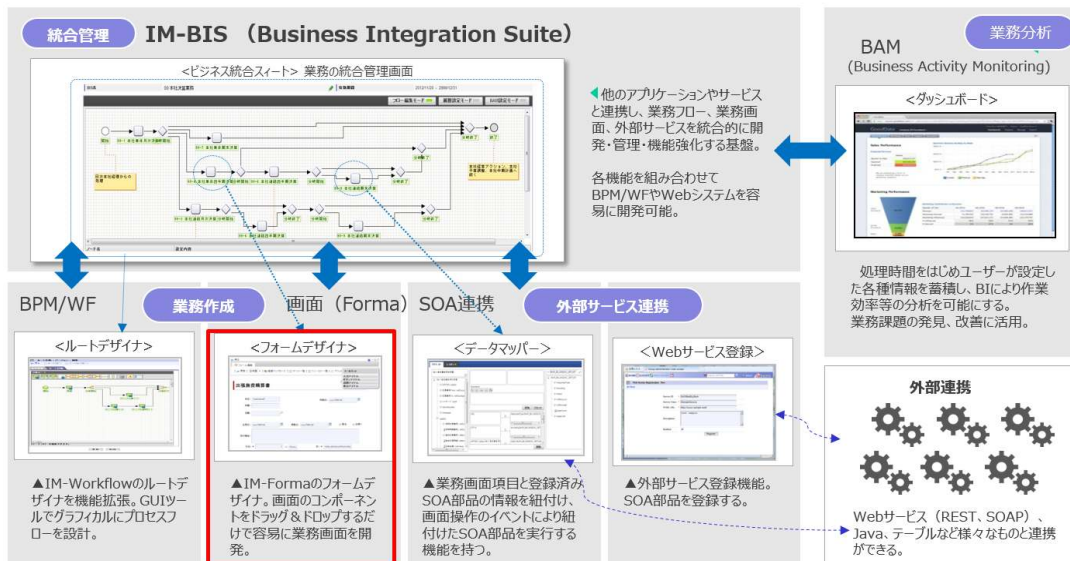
統合管理 IM-BIS（Business Integration Suite）

<ビジネス統合スィート> 業務の統合管理画面

◀他のアプリケーションやサービスと連携し、業務フロー、業務画面、外部サービスを統合的に開発・管理・機能強化する基盤。

各機能を組み合わせてBPM/WFやWebシステムを容易に開発可能。

業務分析

BAM
(Business Activity Monitoring)

<ダッシュボード>

処理時間をはじめユーザーが設定した各種情報を蓄積し、BIにより作業効率等の分析を可能にする。
業務課題の発見、改善に活用。

BPM/WF

業務作成

画面（Forma）

SOA連携

外部サービス連携

<ルートデザイナ>

▲IM-Workflowのルートデザイナを機能拡張。GUIツールでグラフィカルにプロセスフローを設計。

<フォームデザイナ>

▲IM-Formaのフォームデザイナ。画面のコンポーネントをドラッグ＆ドロップするだけで容易に業務画面を開発。

<データマッパー>

▲業務画面項目と登録済みSOA部品の情報を紐付け、画面操作のイベントにより紐付けたSOA部品を実行する機能を持つ。

<Webサービス登録>

▲外部サービス登録機能。SOA部品を登録する。

外部連携

Webサービス（REST、SOAP）、Java、テーブルなど様々なものと連携ができる。